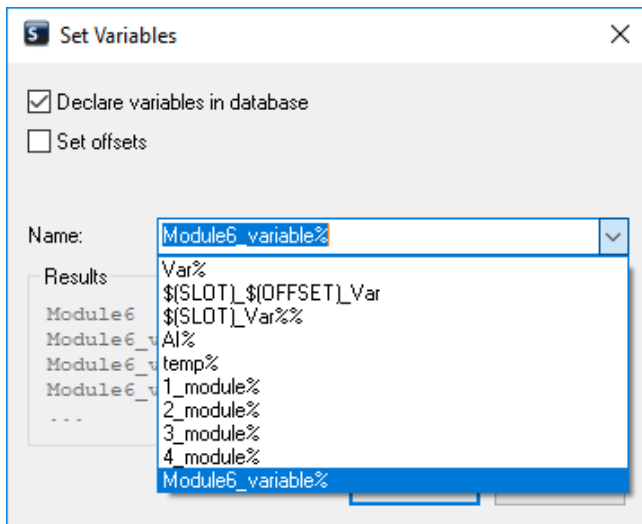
Set Variables

Declare variables in database
Set offsets

Name: Module6_variable%

Results
Module6
Module6_v
Module6_v
Module6_v
...

Var%
$(SLOT)_$(OFFSET)_Var
$(SLOT)_Var%%
AI%
temp%
1_module%
2_module%
3_module%
4_module%
Module6_variable%